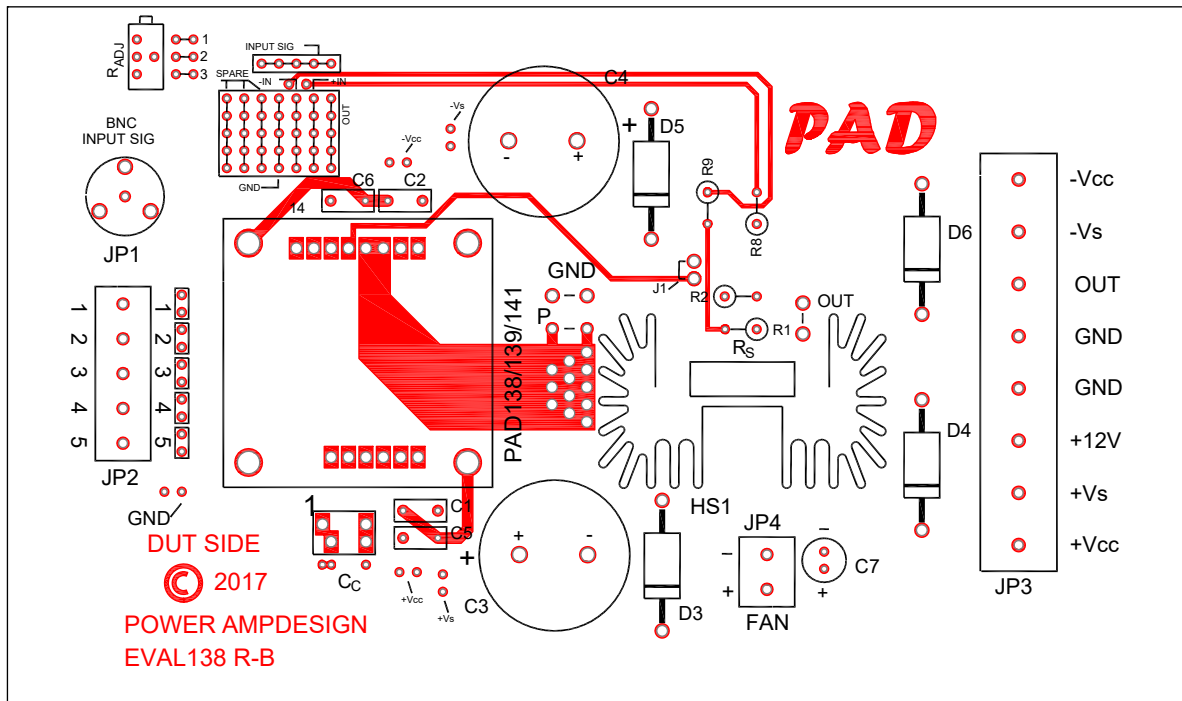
$R_{ADJ}$
1
2
3
INPUT SIG
SPARE
-IN
+IN
OUT
GND
C4
-Vs
-Vcc
-
+
+
D5
PAD
BNC
INPUT SIG
JP1
C6
C2
14
R9
R8
D6
-Vcc
-Vs
OUT
GND
GND
+12V
+Vs
+Vcc
JP3
GND
J1
R2
OUT
P
R1
$R_S$
PAD138/139/141
1 2 3 4 5
1 2 3 4 5
JP2
D4
GND
HS1
1
C1
C5
JP4
DUT SIDE
© 2017
POWER AMPDESIGN
EVAL138 R-B
$C_C$
+Vcc
+Vs
C3
+
+
-
D3
–
+
FAN
–
+
C7